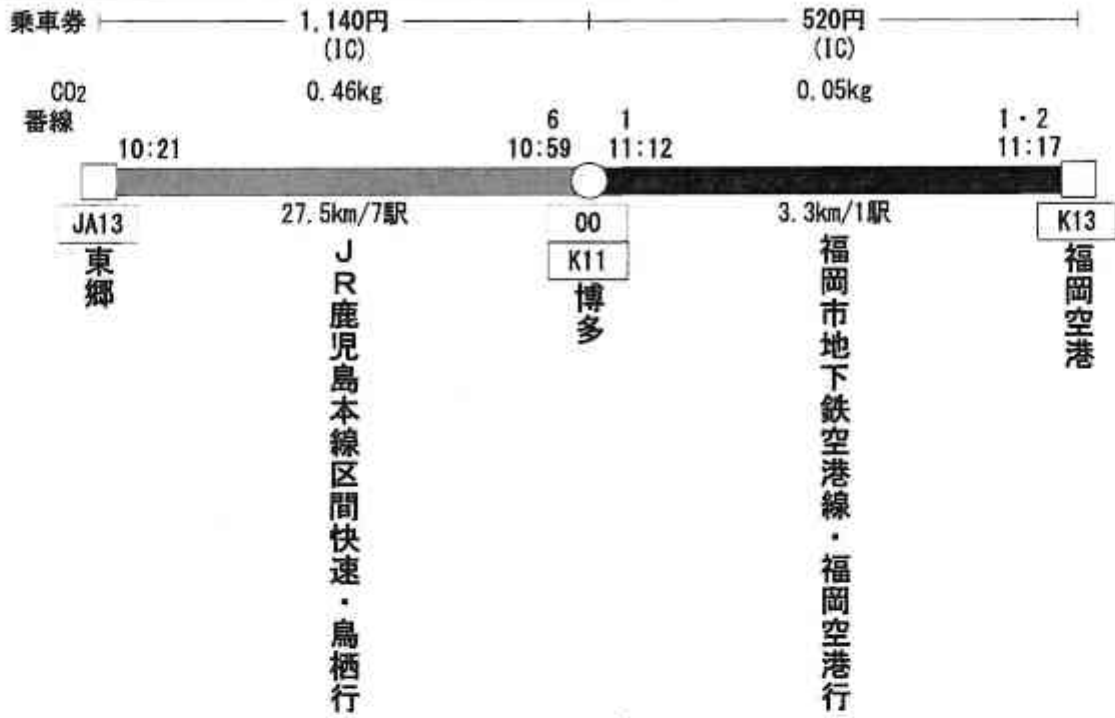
乗車券 1,140円 (IC) 520円 (IC)

$CO_2$ 0.46kg 0.05kg

番線

10:21

6
10:59

1
11:12

1・2
11:17

JA13
東郷

27.5km/7駅

JR鹿児島本線区間快速・鳥栖行

00
K11
博多

3.3km/1駅

福岡市地下鉄空港線・福岡空港行

K13
福岡空港